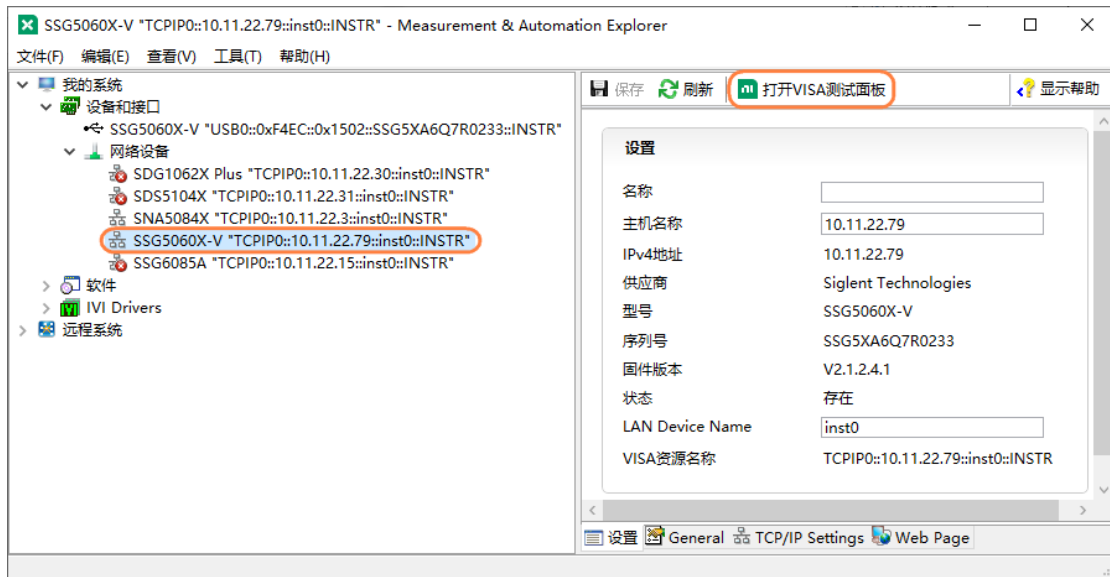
SSG5060X-V "TCPIP0::10.11.22.79::inst0::INSTR" - Measurement & Automation Explorer

文件(F) 编辑(E) 查看(V) 工具(T) 帮助(H)

我的系统
设备和接口
SSG5060X-V "USB0::0xF4EC::0x1502::SSG5XA6Q7R0233::INSTR"
网络设备
SDG1062X Plus "TCPIP0::10.11.22.30::inst0::INSTR"
SDS5104X "TCPIP0::10.11.22.31::inst0::INSTR"
SNA5084X "TCPIP0::10.11.22.3::inst0::INSTR"
SSG5060X-V "TCPIP0::10.11.22.79::inst0::INSTR"
SSG6085A "TCPIP0::10.11.22.15::inst0::INSTR"
软件
IVI Drivers
远程系统

保存 刷新 打开VISA测试面板 显示帮助

设置

| 名称 | |
|---|---|
| 主机名称 | 10.11.22.79 |
| IPv4地址 | 10.11.22.79 |
| 供应商 | Siglent Technologies |
| 型号 | SSG5060X-V |
| 序列号 | SSG5XA6Q7R0233 |
| 固件版本 | V2.1.2.4.1 |
| 状态 | 存在 |
| LAN Device Name | inst0 |
| VISA资源名称 | TCPIP0::10.11.22.79::inst0::INSTR |

设置 General TCP/IP Settings Web Page